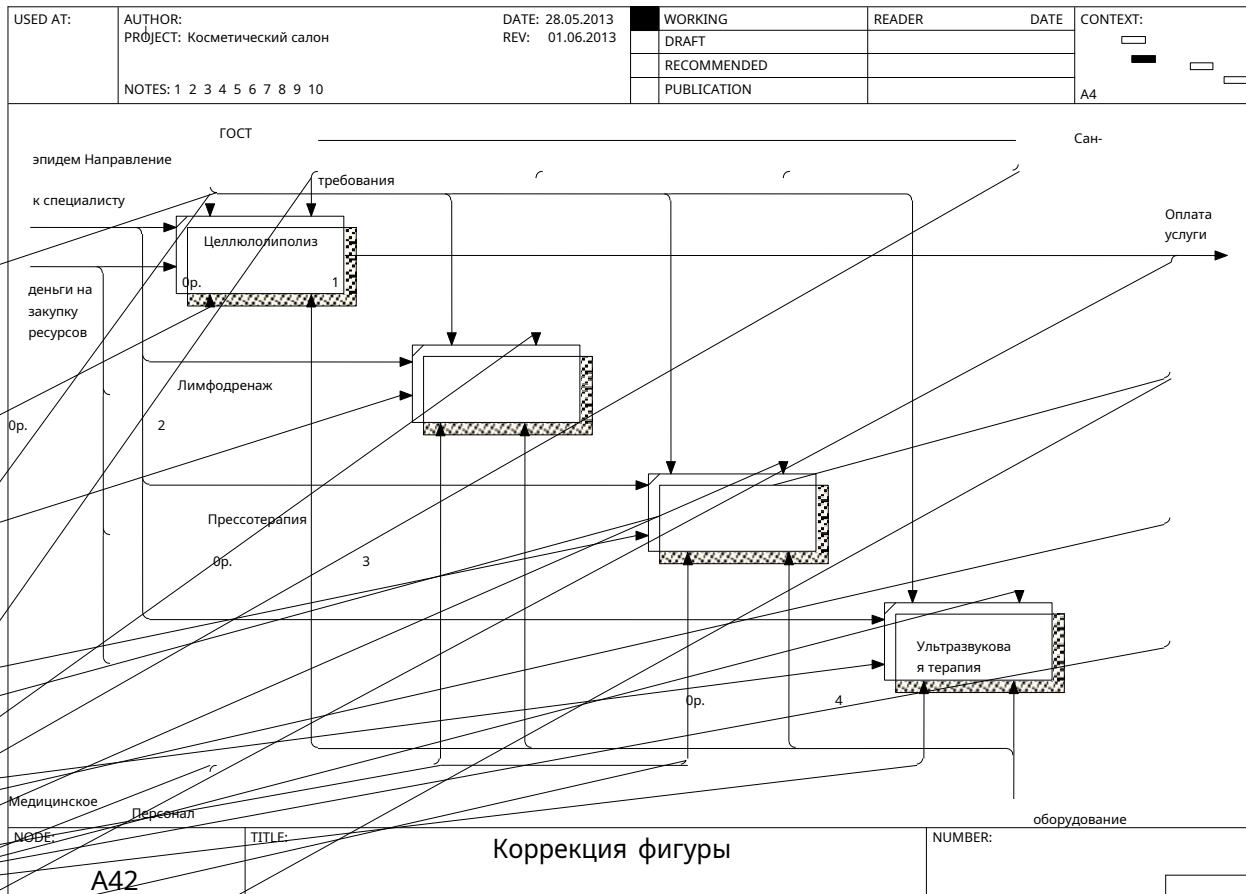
USED AT: AUTHOR: PROJECT: Косметический салон DATE: 28.05.2013 REV: 01.06.2013 WORKING DRAFT RECOMMENDED PUBLICATION READER DATE CONTEXT:

NOTES: 1 2 3 4 5 6 7 8 9 10

A4

ГОСТ

Сан-

эпидем Направление

требования

к специалисту

Целлюлолиполиз

0р. 1

Оплата услуги

деньги на закупку ресурсов

Лимфодренаж

0р. 2

Прессотерапия

0р. 3

Ультразвуковая терапия

0р. 4

Медицинское

Персонал

оборудование

NODE: A42

TITLE: Коррекция фигуры

NUMBER: